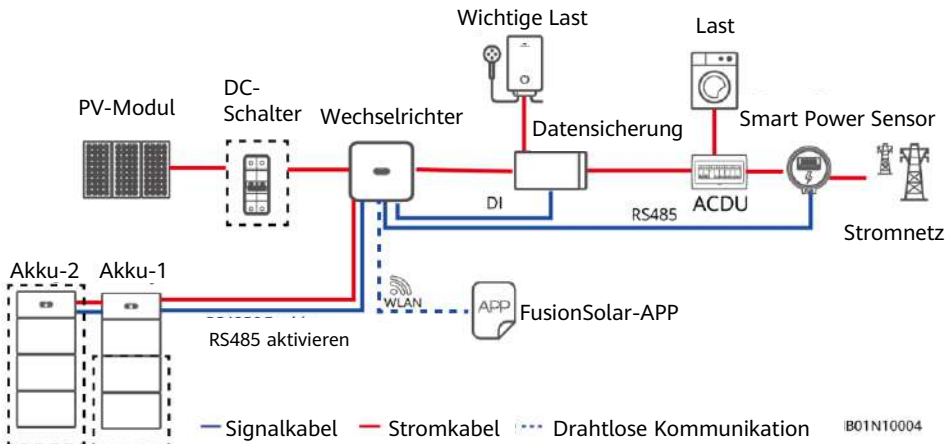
Wichtige Last

Last

PV-Modul

DC-Schalter

Wechselrichter

Datensicherung

Smart Power Sensor

DI

RS485

ACDU

Stromnetz

Akku-2

Akku-1

WLAN

APP

FusionSolar-APP

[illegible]

RS485 aktivieren

Signalkabel

Stromkabel

Drahtlose Kommunikation

IB01N10004